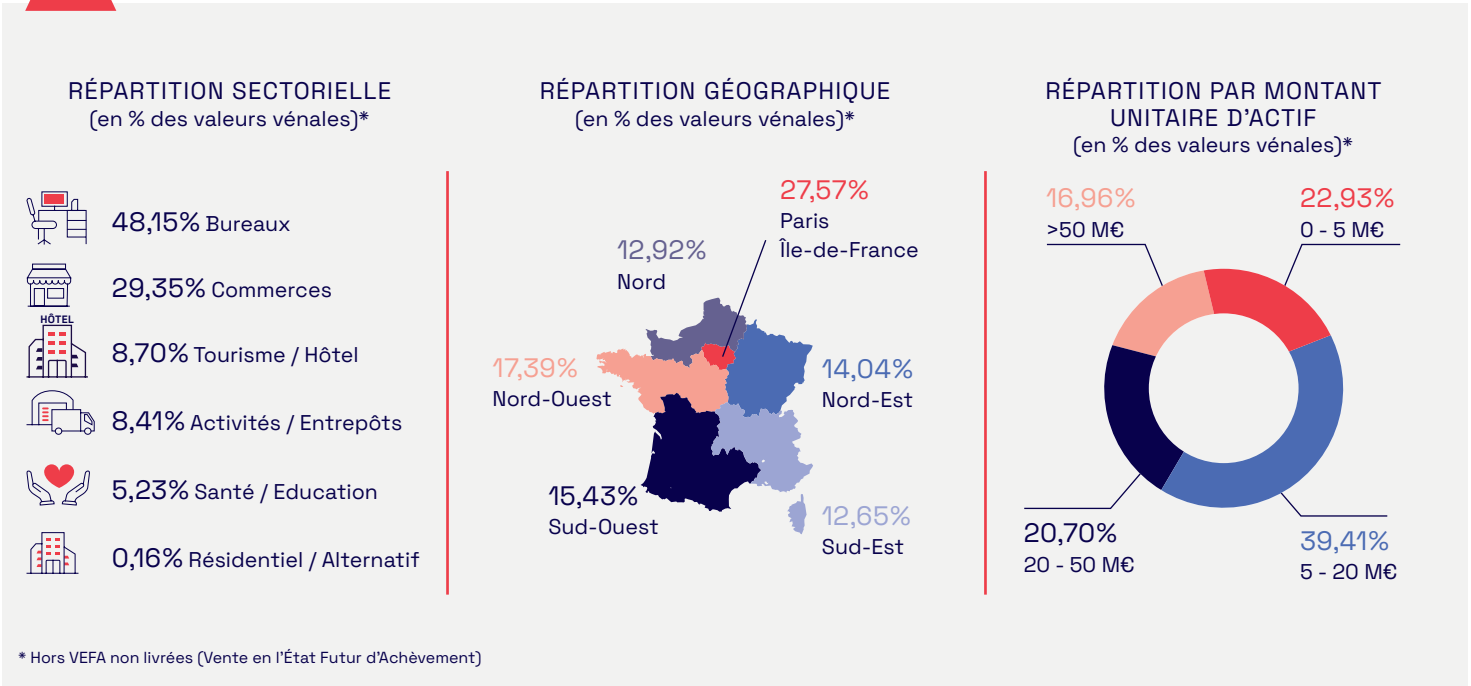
RÉPARTITION SECTORIELLE
(en % des valeurs vénales)*

48,15% Bureaux

29,35% Commerces

HÔTEL

8,70% Tourisme / Hôtel

8,41% Activités / Entrepôts

5,23% Santé / Education

0,16% Résidentiel / Alternatif

RÉPARTITION GÉOGRAPHIQUE
(en % des valeurs vénales)*

27,57%
Paris
Île-de-France

12,92%
Nord

17,39%
Nord-Ouest

14,04%
Nord-Est

15,43%
Sud-Ouest

12,65%
Sud-Est

RÉPARTITION PAR MONTANT UNITAIRE D'ACTIF
(en % des valeurs vénales)*

16,96%
>50 M€

22,93%
0 - 5 M€

20,70%
20 - 50 M€

39,41%
5 - 20 M€

* Hors VEFA non livrées (Vente en l'État Futur d'Achèvement)